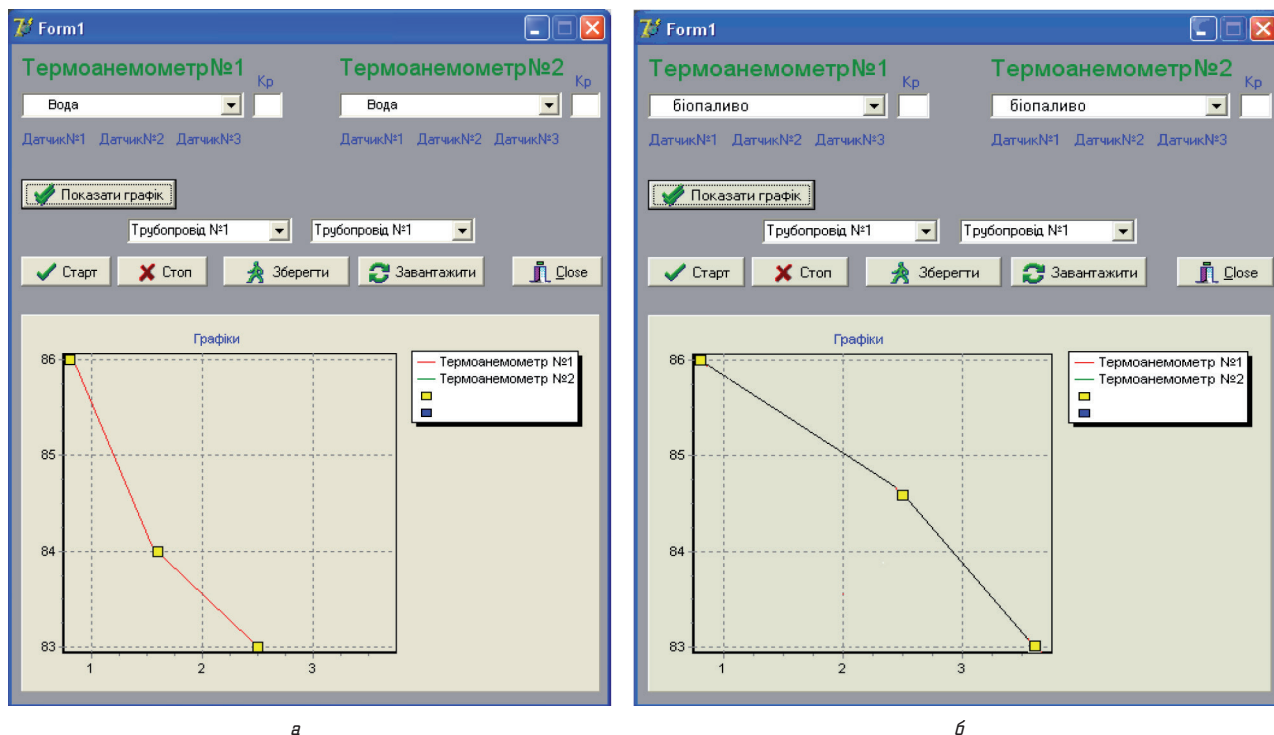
Form1

Термоанемометр№1 Kp
Вода
Датчик№1 Датчик№2 Датчик№3

Термоанемометр№2 Kp
Вода
Датчик№1 Датчик№2 Датчик№3

Показати графік

Трубопровід №1
Трубопровід №1

Старт Стоп Зберегти Завантажити Close

Графіки

86
85
84
83
1 2 3

Термоанемометр №1
Термоанемометр №2

а

Form1

Термоанемометр№1 Kp
біопаливо
Датчик№1 Датчик№2 Датчик№3

Термоанемометр№2 Kp
біопаливо
Датчик№1 Датчик№2 Датчик№3

Показати графік

Трубопровід №1
Трубопровід №1

Старт Стоп Зберегти Завантажити Close

Графіки

86
85
84
83
1 2 3

Термоанемометр №1
Термоанемометр №2

б